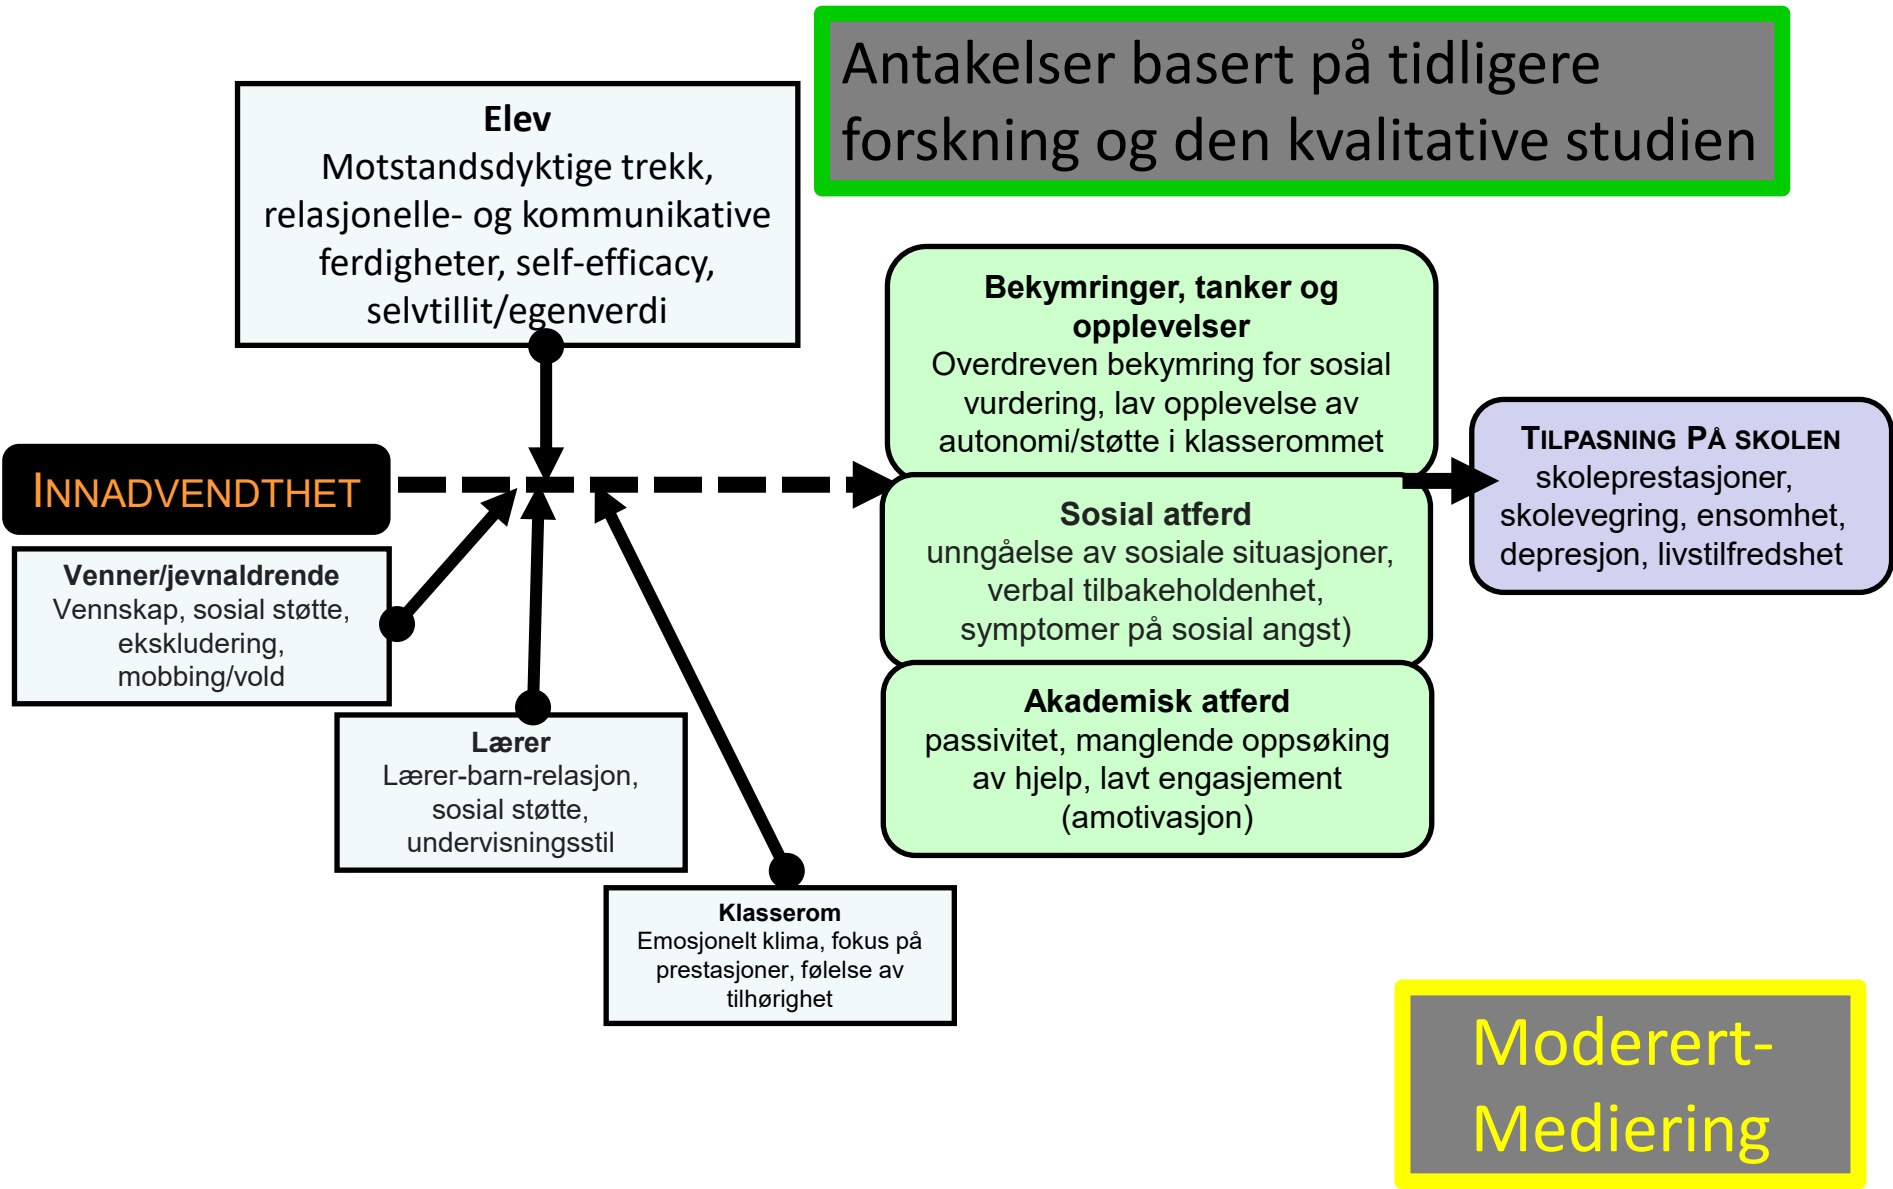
Antakelser basert på tidligere forskning og den kvalitative studien

**Elev**
Motstandsdyktige trekk, relasjonelle- og kommunikative ferdigheter, self-efficacy, selvtillit/egenverdi

INNADVENDTHET

**Venner/jevnaldrende**
Vennskap, sosial støtte, ekskludering, mobbing/vold

**Lærer**
Lærer-barn-relasjon, sosial støtte, undervisningsstil

**Klasserom**
Emosjonelt klima, fokus på prestasjoner, følelse av tilhørighet

**Bekymringer, tanker og opplevelser**
Overdreven bekymring for sosial vurdering, lav opplevelse av autonomi/støtte i klasserommet

**Sosial atferd**
unngåelse av sosiale situasjoner, verbal tilbakeholdenhet, symptomer på sosial angst)

**Akademisk atferd**
passivitet, manglende oppsøking av hjelp, lavt engasjement (amotivasjon)

**TILPASNING PÅ SKOLEN**
skoleprestasjoner, skolevegring, ensomhet, depresjon, livstilfredshet

Moderert-Mediering